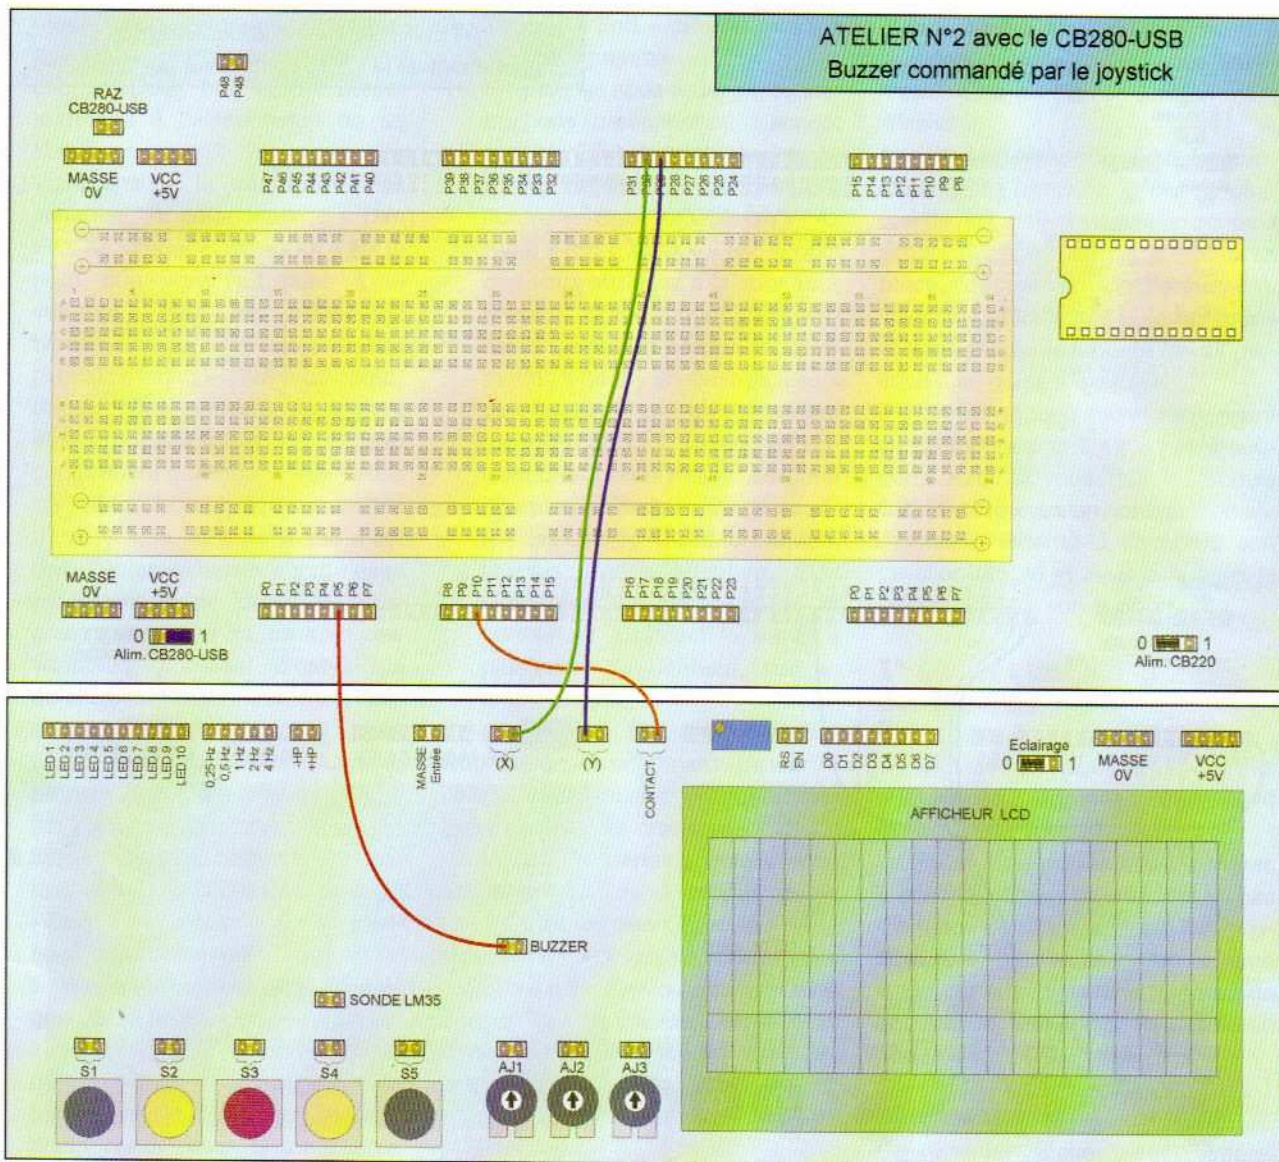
ATELIER N°2 avec le CB280-USB
Buzzer commandé par le joystick

P48 P48

RAZ CB280-USB

MASSE 0V

VCC +5V

P47 P46 P45 P44 P43 P42 P41 P40

P39 P38 P37 P36 P35 P34 P33 P32

P31 P30 P29 P28 P27 P26 P25 P24

P15 P14 P13 P12 P11 P10 P9 P8

MASSE 0V

VCC +5V

P0 P1 P2 P3 P4 P5 P6 P7

P8 P9 P10 P11 P12 P13 P14 P15

P16 P17 P18 P19 P20 P21 P22 P23

P0 P1 P2 P3 P4 P5 P6 P7

0 1
Alim. CB280-USB

0 1
Alim. CB220

LED 1 LED 2 LED 3 LED 4 LED 5 LED 6 LED 7 LED 8 LED 9 LED 10

0,25 Hz 0,5 Hz 1 Hz 2 Hz 4 Hz

-HP +HP

MASSE Entrée

(X)

(Y)

CONTACT

RS EN

D0 D1 D2 D3 D4 D5 D6 D7

Eclairage
0 1

MASSE 0V

VCC +5V

AFFICHEUR LCD

BUZZER

SONDE LM35

S1 S2 S3 S4 S5

AJ1 AJ2 AJ3